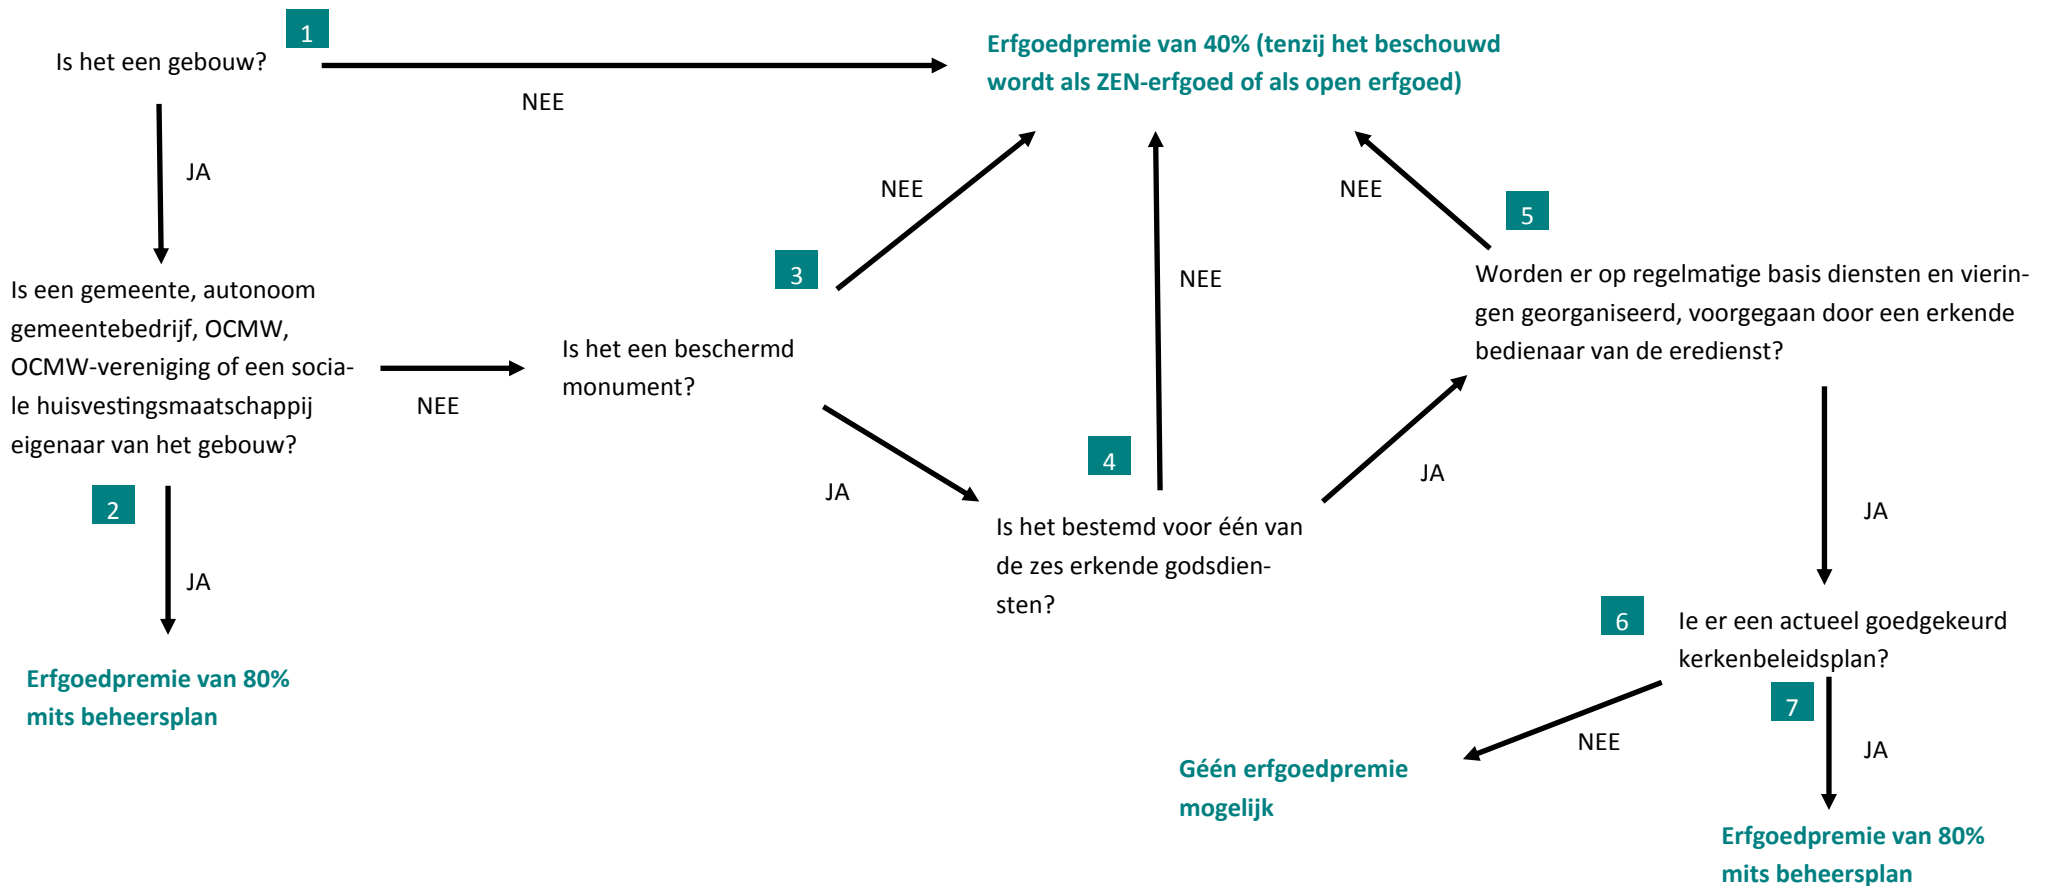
1
Is het een gebouw?

NEE

Erfgoedpremie van 40% (tenzij het beschouwd wordt als ZEN-erfgoed of als open erfgoed)

JA

Is een gemeente, autonoom gemeentebedrijf, OCMW, OCMW-vereniging of een sociale huisvestingsmaatschappij eigenaar van het gebouw?

2

JA

Erfgoedpremie van 80% mits beheersplan

NEE

3
Is het een beschermd monument?

NEE

JA

4
Is het bestemd voor één van de zes erkende godsdiensten?

NEE

JA

NEE

5
Worden er op regelmatige basis diensten en vieringen georganiseerd, voorgegaan door een erkende bedienaar van de eredienst?

JA

6
Ie er een actueel goedgekeurd kerkenbeleidsplan?

NEE

Géén erfgoedpremie mogelijk

7

JA

Erfgoedpremie van 80% mits beheersplan